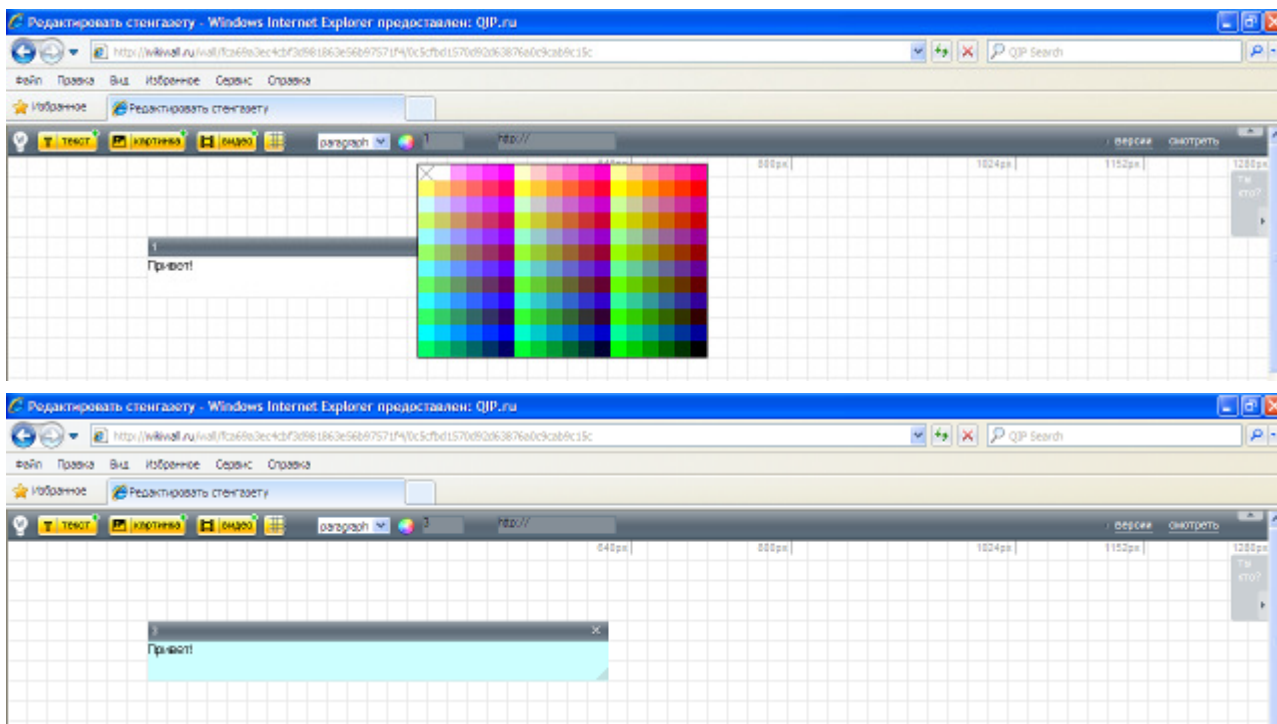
Редактировать стенгазету - Windows Internet Explorer предоставлен: QIP.ru

http://wikiwall.ru/wall/fca69a3ec4cbf3d981863e56b97571f4/0c5cfbd1570d92d63876a0c9cab9c15c

QIP Search

Файл Правка Вид Избранное Сервис Справка

Избранное

Редактировать стенгазету

текст картинка видео

paragraph

1

http://

версии смотреть

640px 800px 1024px 1152px 1280px

Ты кто?

1

Привет!

Редактировать стенгазету - Windows Internet Explorer предоставлен: QIP.ru

http://wikiwall.ru/wall/fca69a3ec4cbf3d981863e56b97571f4/0c5cfbd1570d92d63876a0c9cab9c15c

QIP Search

Файл Правка Вид Избранное Сервис Справка

Избранное

Редактировать стенгазету

текст картинка видео

paragraph

3

http://

версии смотреть

640px 800px 1024px 1152px 1280px

Ты кто?

3

Привет!